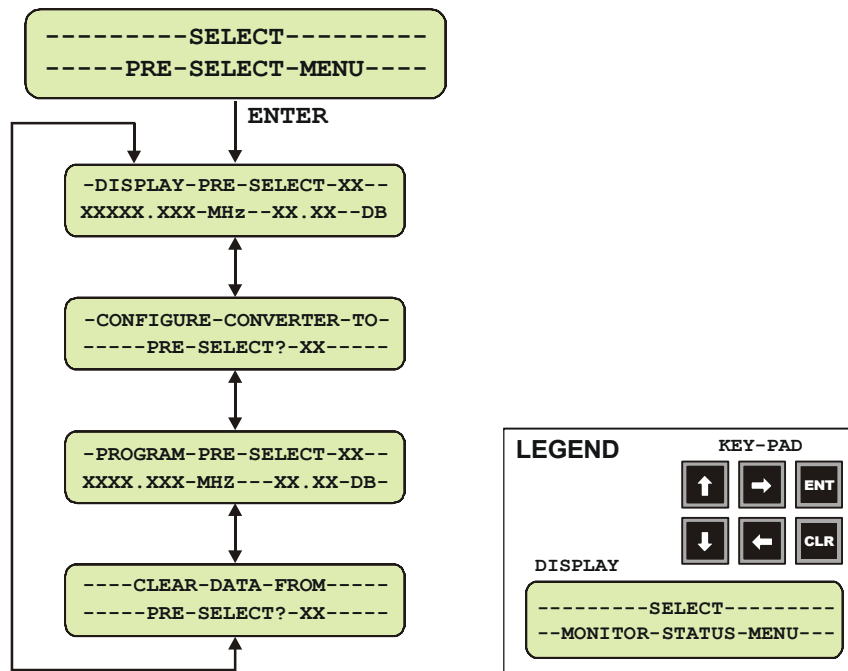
---------SELECT---------
-----PRE-SELECT-MENU----

ENTER

-DISPLAY-PRE-SELECT-XX--
XXXXX.XXX-MHz--XX.XX--DB

-CONFIGURE-CONVERTER-TO-
-----PRE-SELECT?-XX-----

-PROGRAM-PRE-SELECT-XX--
XXXXX.XXX-MHZ---XX.XX-DB-

----CLEAR-DATA-FROM-----
-----PRE-SELECT?-XX-----

LEGEND

KEY-PAD

ENT

CLR

DISPLAY

---------SELECT---------
--MONITOR-STATUS-MENU---